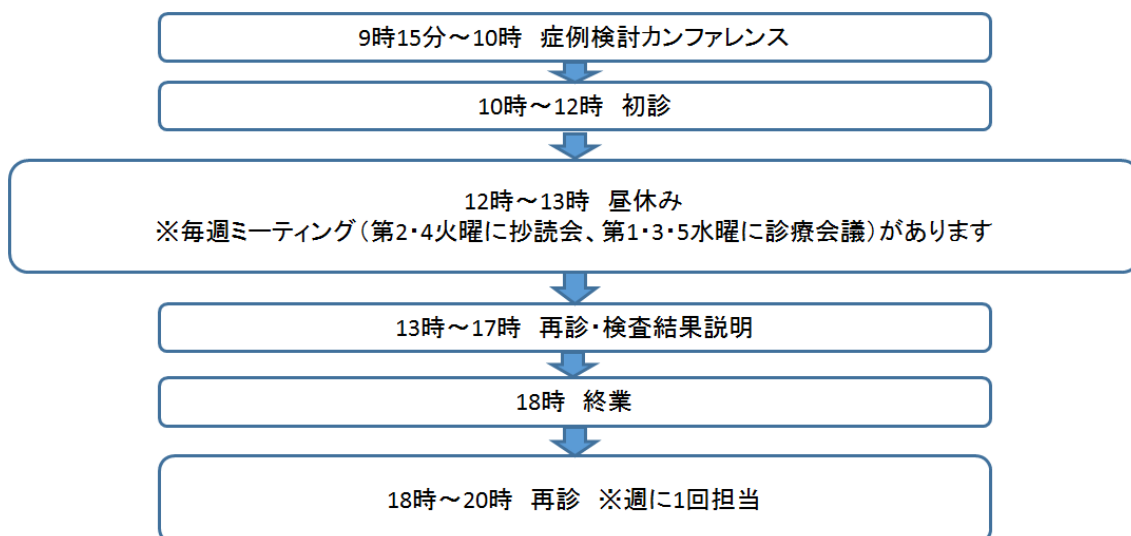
9時15分～10時　症例検討カンファレンス

10時～12時　初診

12時～13時　昼休み
※毎週ミーティング（第2・4火曜に抄読会、第1・3・5水曜に診療会議）があります

13時～17時　再診・検査結果説明

18時　終業

18時～20時　再診　※週に1回担当